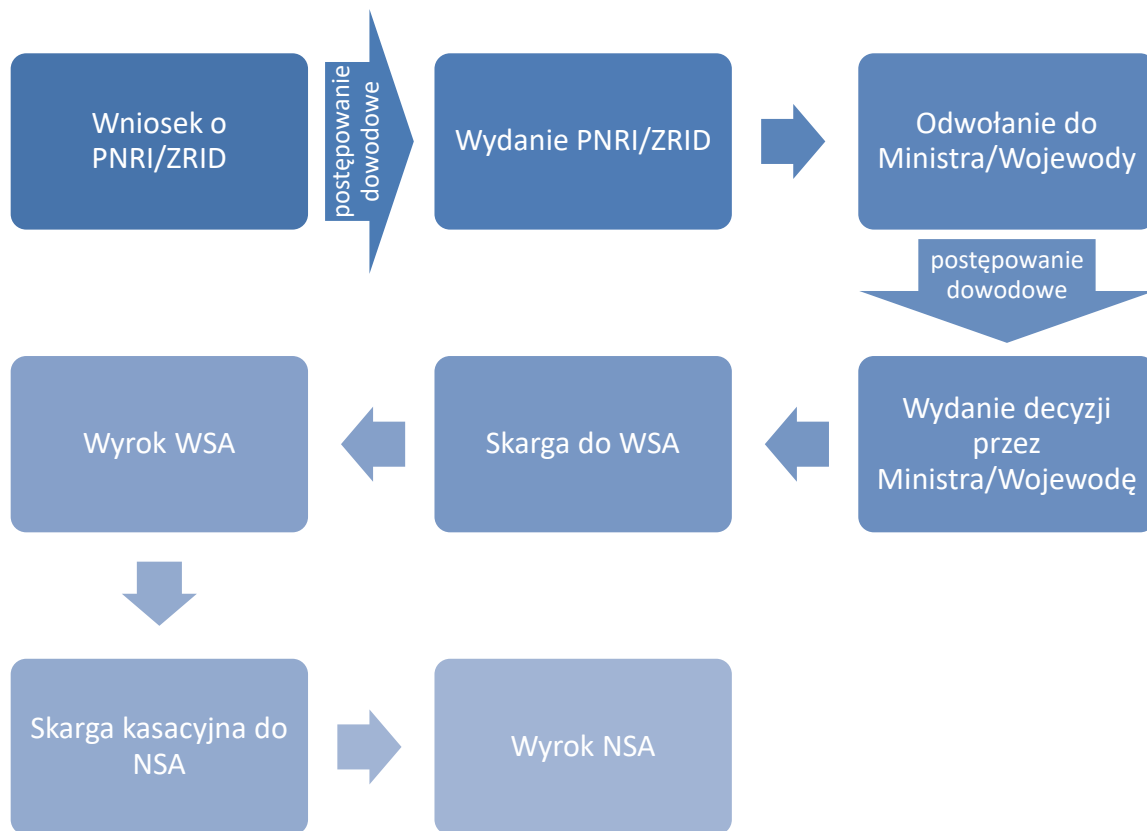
Wniosek o PNRI/ZRID

postępowanie dowodowe

Wydanie PNRI/ZRID

Odwołanie do Ministra/Wojewody

postępowanie dowodowe

Wydanie decyzji przez Ministra/Wojewodę

Skarga do WSA

Wyrok WSA

Skarga kasacyjna do NSA

Wyrok NSA